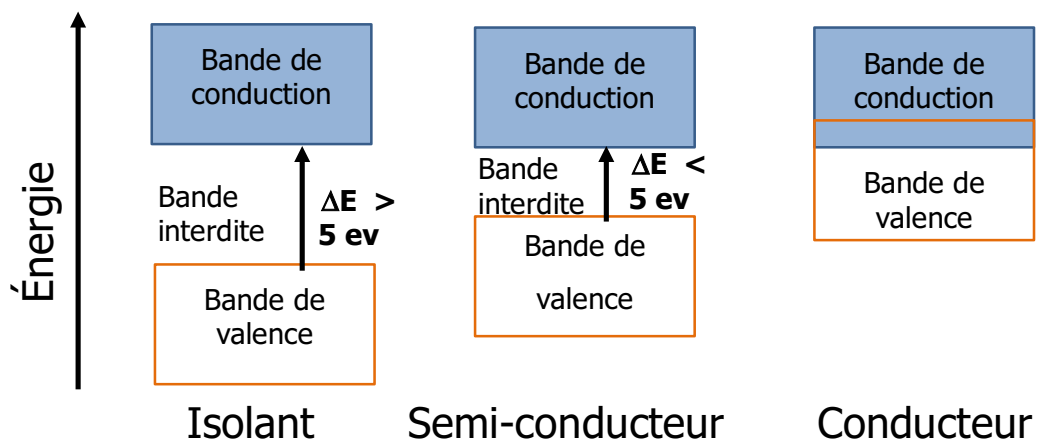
Énergie

Bande de conduction

Bande interdite

$\Delta$E > 5 ev

Bande de valence

Isolant

Bande de conduction

Bande interdite

$\Delta$E < 5 ev

Bande de valence

Semi-conducteur

Bande de conduction

Bande de valence

Conducteur